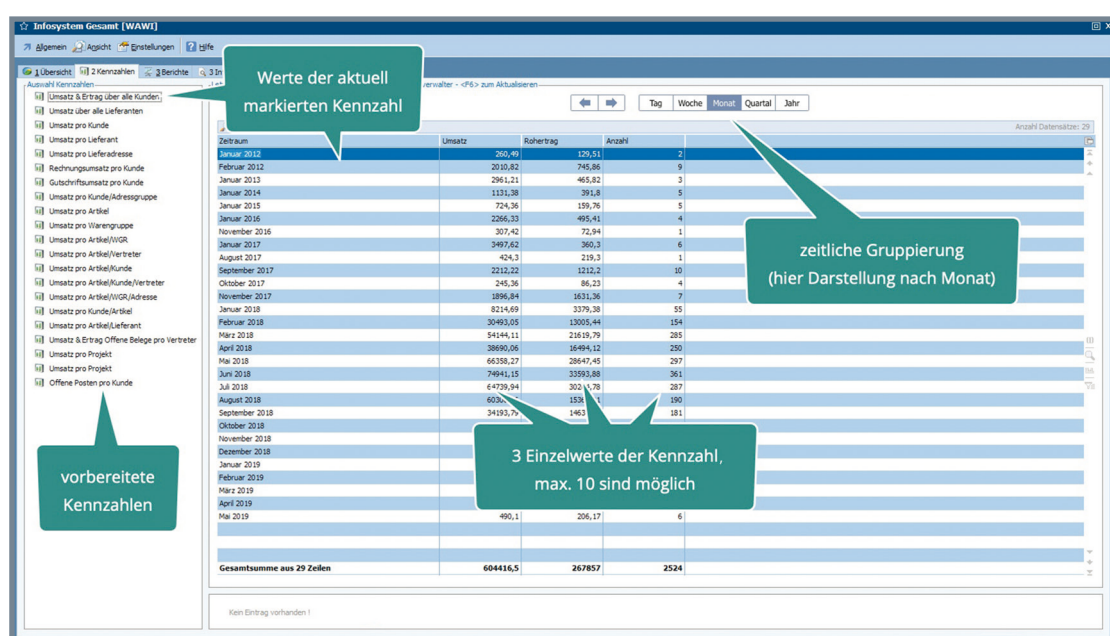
Infosystem Gesamt [WAWI]

Allgemein Ansicht Einstellungen Hilfe

1 Übersicht 2 Kennzahlen 3 Berichte 3 In

Auswahl Kennzahlen

Umsatz & Ertrag über alle Kunden
Umsatz über alle Lieferanten
Umsatz pro Kunde
Umsatz pro Lieferant
Umsatz pro Lieferadresse
Rechnungsumsatz pro Kunde
Gutschriftsumsatz pro Kunde
Umsatz pro Kunde/Adressgruppe
Umsatz pro Artikel
Umsatz pro Warengruppe
Umsatz pro Artikel/WGR
Umsatz pro Artikel/Vertreter
Umsatz pro Artikel/Kunde
Umsatz pro Artikel/Kunde/Vertreter
Umsatz pro Artikel/WGR/Adresse
Umsatz pro Kunde/Artikel
Umsatz pro Artikel/Lieferant
Umsatz & Ertrag Offene Belege pro Vertreter
Umsatz pro Projekt
Umsatz pro Projekt
Offene Posten pro Kunde

Werte der aktuell markierten Kennzahl

verwalter - <F6> zum Aktualisieren

Tag Woche Monat Quartal Jahr

Anzahl Datensätze: 29

| Zeitraum | Umsatz | Rohertrag | Anzahl |
|---|---|---|---|
| Januar 2012 | 260,49 | 129,51 | 2 |
| Februar 2012 | 2010,82 | 745,86 | 9 |
| Januar 2013 | 2961,21 | 465,82 | 3 |
| Januar 2014 | 1131,38 | 391,8 | 5 |
| Januar 2015 | 724,36 | 159,76 | 5 |
| Januar 2016 | 2266,33 | 495,41 | 4 |
| November 2016 | 307,42 | 72,94 | 1 |
| Januar 2017 | 3497,62 | 360,3 | 6 |
| August 2017 | 424,3 | 219,3 | 1 |
| September 2017 | 2212,22 | 1212,2 | 10 |
| Oktober 2017 | 245,36 | 86,23 | 4 |
| November 2017 | 1896,84 | 1631,36 | 7 |
| Januar 2018 | 8214,69 | 3379,38 | 55 |
| Februar 2018 | 30493,05 | 13005,44 | 154 |
| März 2018 | 54144,11 | 21619,79 | 285 |
| April 2018 | 38690,06 | 16494,12 | 250 |
| Mai 2018 | 66358,27 | 28647,45 | 297 |
| Juni 2018 | 74941,15 | 33593,88 | 361 |
| Juli 2018 | 64739,94 | 302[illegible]78 | 287 |
| August 2018 | 603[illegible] | 153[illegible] | 190 |
| September 2018 | 34193,7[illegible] | 1463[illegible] | 181 |
| Oktober 2018 | | | |
| November 2018 | | | |
| Dezember 2018 | | | |
| Januar 2019 | | | |
| Februar 2019 | | | |
| März 2019 | | | |
| April 2019 | | | |
| Mai 2019 | 490,1 | 206,17 | 6 |
| Gesamtsumme aus 29 Zeilen | 604416,5 | 267857 | 2524 |

zeitliche Gruppierung (hier Darstellung nach Monat)

3 Einzelwerte der Kennzahl, max. 10 sind möglich

vorbereitete Kennzahlen

Kein Eintrag vorhanden !